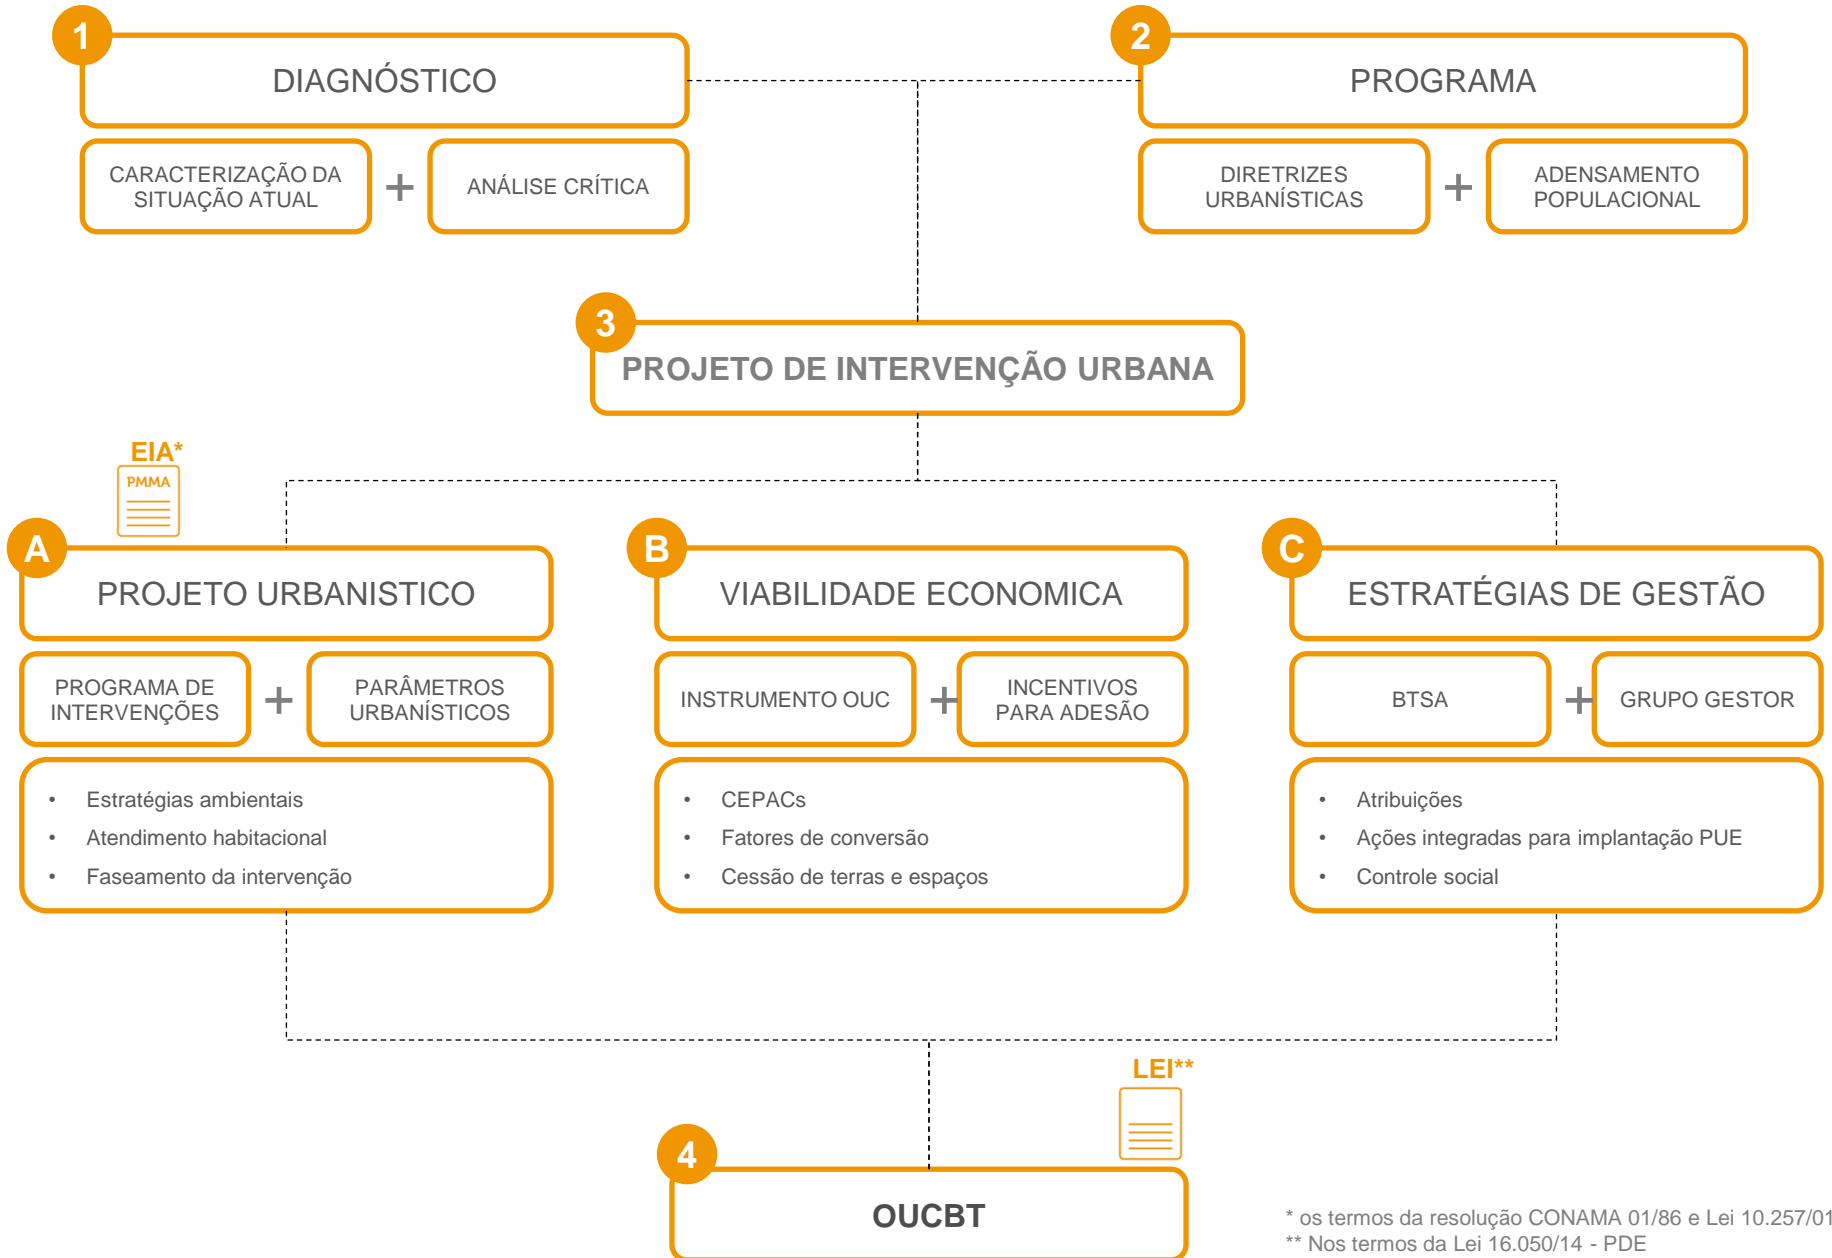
1
DIAGNÓSTICO

CARACTERIZAÇÃO DA SITUAÇÃO ATUAL + ANÁLISE CRÍTICA

2
PROGRAMA

DIRETRIZES URBANÍSTICAS + ADENSAMENTO POPULACIONAL

3
PROJETO DE INTERVENÇÃO URBANA

EIA*
PMMA

A
PROJETO URBANISTICO

PROGRAMA DE INTERVENÇÕES + PARÂMETROS URBANÍSTICOS

- Estratégias ambientais
- Atendimento habitacional
- Faseamento da intervenção

B
VIABILIDADE ECONOMICA

INSTRUMENTO OUC + INCENTIVOS PARA ADESÃO

- CEPACs
- Fatores de conversão
- Cessão de terras e espaços

C
ESTRATÉGIAS DE GESTÃO

BTSA + GRUPO GESTOR

- Atribuições
- Ações integradas para implantação PUE
- Controle social

LEI**

4
OUCBT

* os termos da resolução CONAMA 01/86 e Lei 10.257/01
** Nos termos da Lei 16.050/14 - PDE